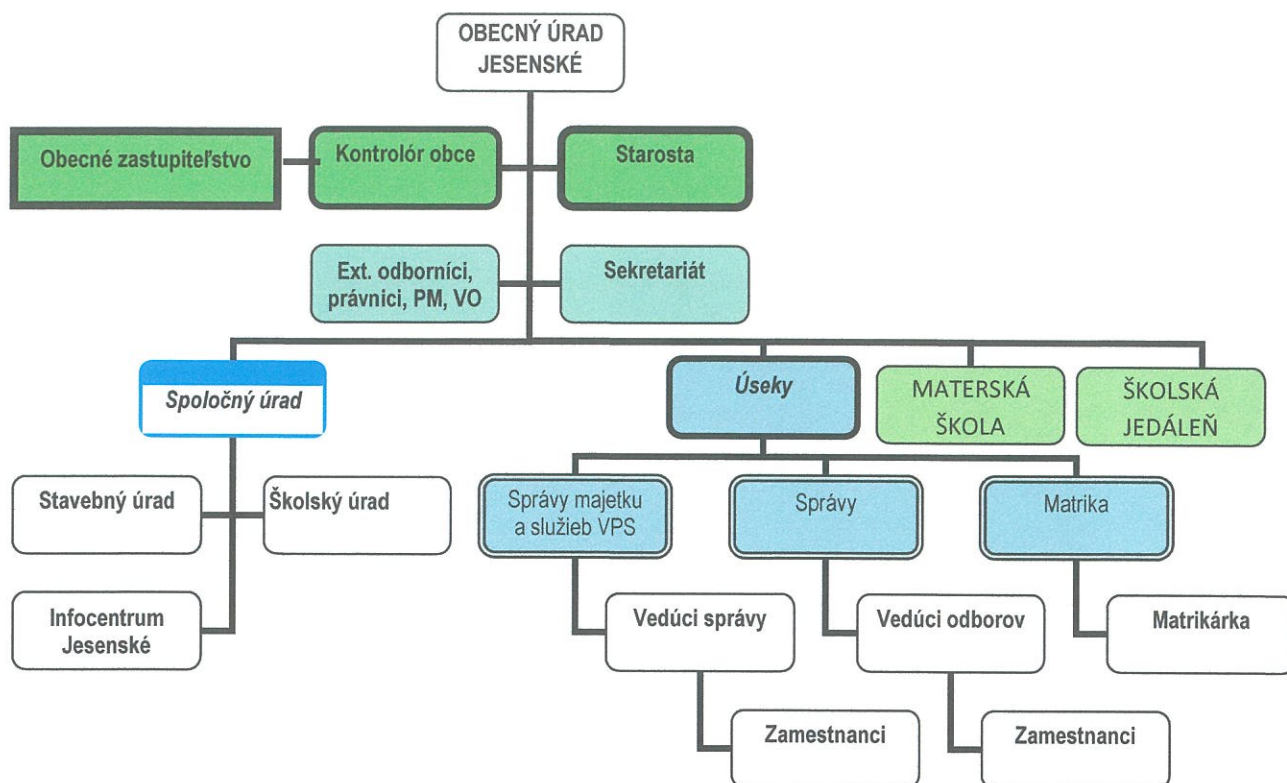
OBECNÝ ÚRAD JESENSKÉ

Obecné zastupiteľstvo

Kontrolór obce

Starosta

Ext. odborníci, právnici, PM, VO

Sekretariát

Spoločný úrad

Úseky

MATERSKÁ ŠKOLA

ŠKOLSKÁ JEDÁLEŇ

Stavebný úrad

Školský úrad

Infocentrum Jesenské

Správy majetku a služieb VPS

Správy

Matrika

Vedúci správy

Vedúci odborov

Matrikárka

Zamestnanci

Zamestnanci